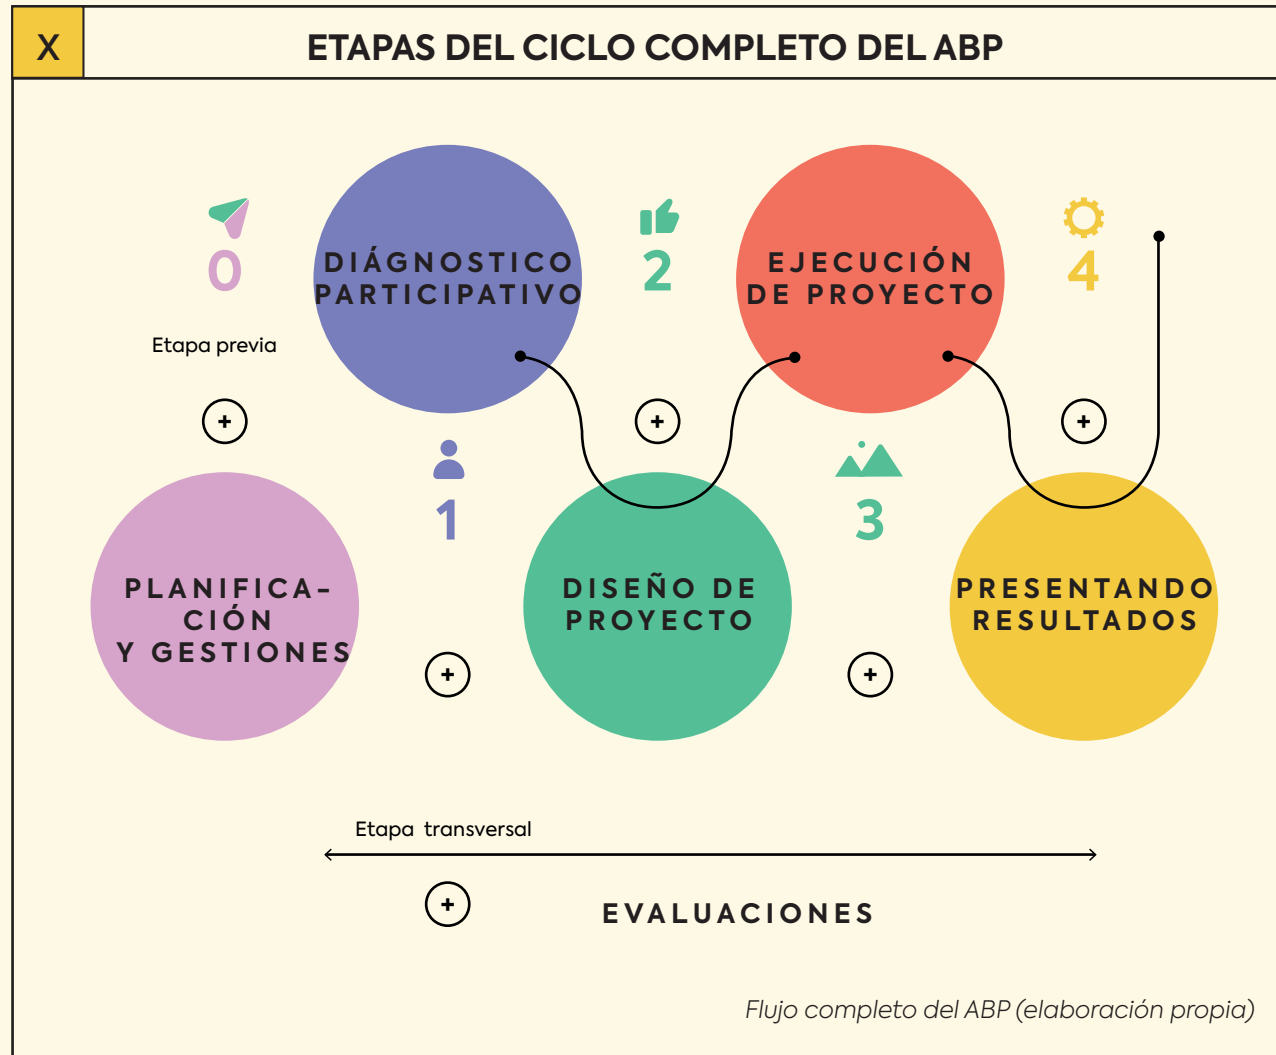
X

ETAPAS DEL CICLO COMPLETO DEL ABP

0

Etapa previa

+

PLANIFICACIÓN Y GESTIONES

DIÁGNOSTICO PARTICIPATIVO

1

+

2

+

DISEÑO DE PROYECTO

EJECUCIÓN DE PROYECTO

3

+

4

+

PRESENTANDO RESULTADOS

Etapa transversal

+

EVALUACIONES

Flujo completo del ABP (elaboración propia)